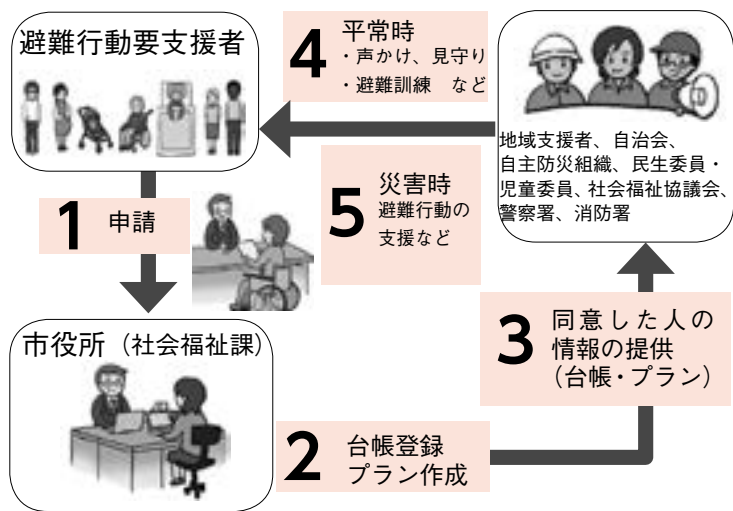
避難行動要支援者

4 平常時
・声かけ、見守り
・避難訓練　など

地域支援者、自治会、自主防災組織、民生委員・児童委員、社会福祉協議会、警察署、消防署

1 申請

5 災害時
避難行動の支援など

3 同意した人の情報の提供（台帳・プラン）

市役所（社会福祉課）

2 台帳登録
プラン作成